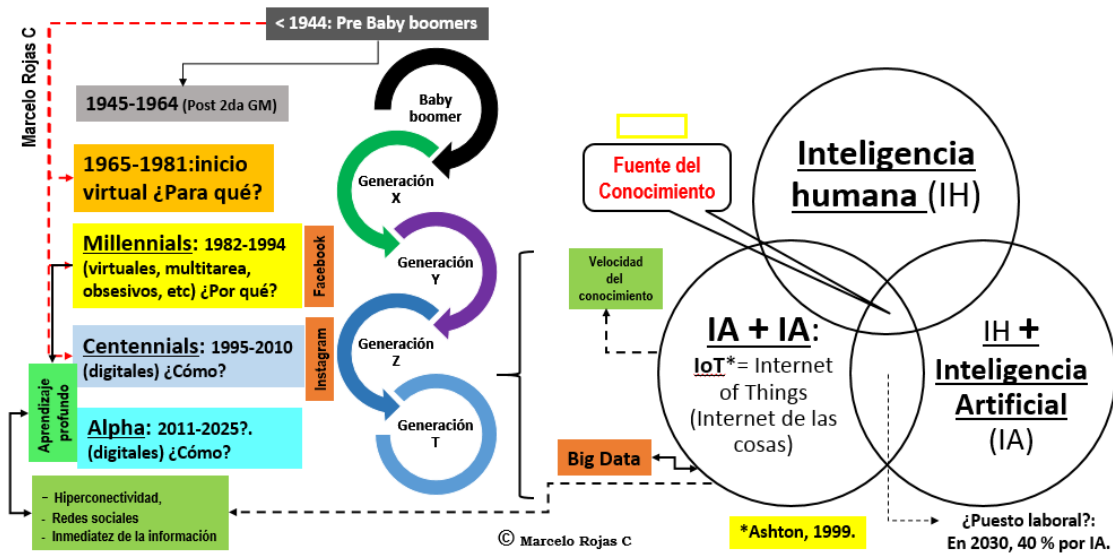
Marcelo Rojas C

< 1944: Pre Baby boomers

1945-1964 (Post 2da GM)

1965-1981:inicio virtual ¿Para qué?

Millennials: 1982-1994 (virtuales, multitarea, obsesivos, etc) ¿Por qué?

Facebook

Centennials: 1995-2010 (digitales) ¿Cómo?

Instagram

Alpha: 2011-2025?. (digitales) ¿Cómo?

Aprendizaje profundo

- Hiperconectividad,
- Redes sociales
- Inmediatez de la información

Baby boomer

Generación X

Generación Y

Generación Z

Generación T

Velocidad del conocimiento

Fuente del Conocimiento

Inteligencia humana (IH)

IA + IA:

IoT*= Internet of Things (Internet de las cosas)

IH + Inteligencia Artificial (IA)

Big Data

*Ashton, 1999.

© Marcelo Rojas C

¿Puesto laboral?: En 2030, 40 % por IA.